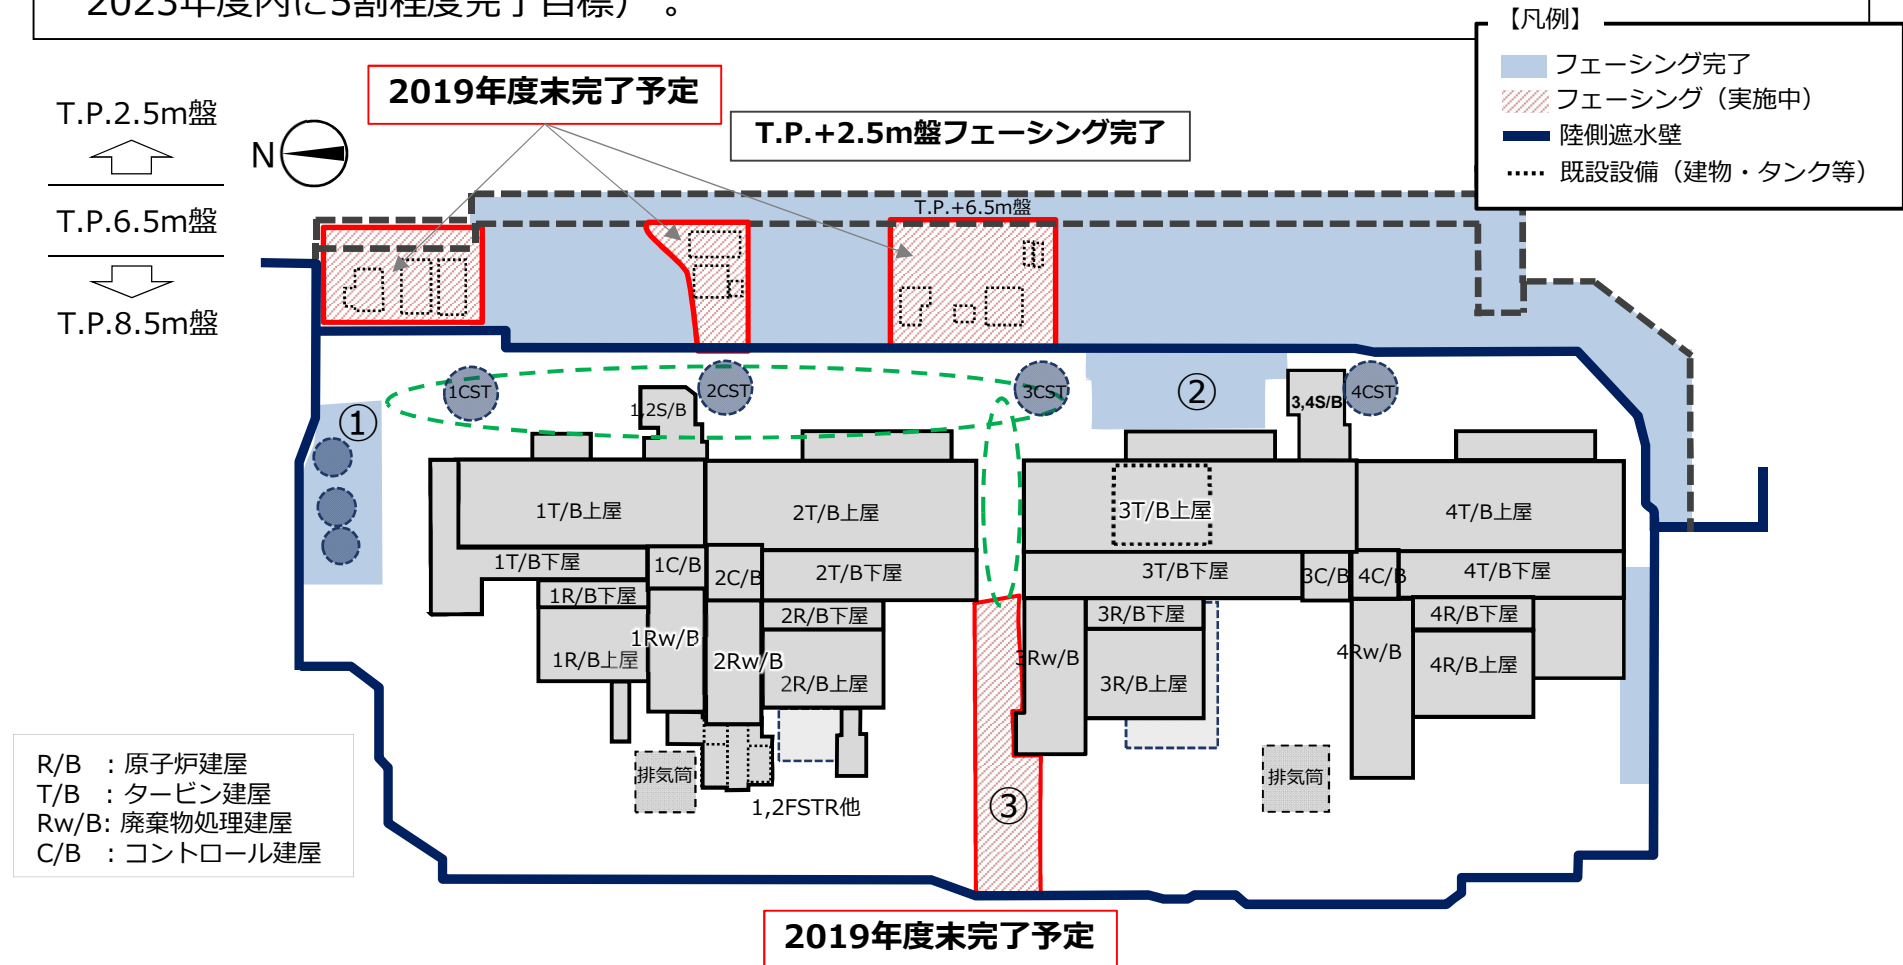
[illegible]2023年度内に5割程度完了目標）。

【凡例】
フェーシング完了
フェーシング（実施中）
陸側遮水壁
既設設備（建物・タンク等）

2019年度末完了予定

T.P.+2.5m盤フェーシング完了

T.P.2.5m盤
T.P.6.5m盤
T.P.8.5m盤

N

T.P.+6.5m盤

①
②
③

1CST
2CST
3CST
4CST
1,2S/B
3,4S/B

1T/B上屋
2T/B上屋
3T/B上屋
4T/B上屋
1T/B下屋
1C/B
2C/B
2T/B下屋
3T/B下屋
3C/B
4C/B
4T/B下屋
1R/B下屋
2R/B下屋
3R/B下屋
4R/B下屋
1Rw/B
2Rw/B
3Rw/B
4Rw/B
1R/B上屋
2R/B上屋
3R/B上屋
4R/B上屋
排気筒
排気筒
1,2FSTR他

R/B ：原子炉建屋
T/B ：タービン建屋
Rw/B: 廃棄物処理建屋
C/B ：コントロール建屋

2019年度末完了予定